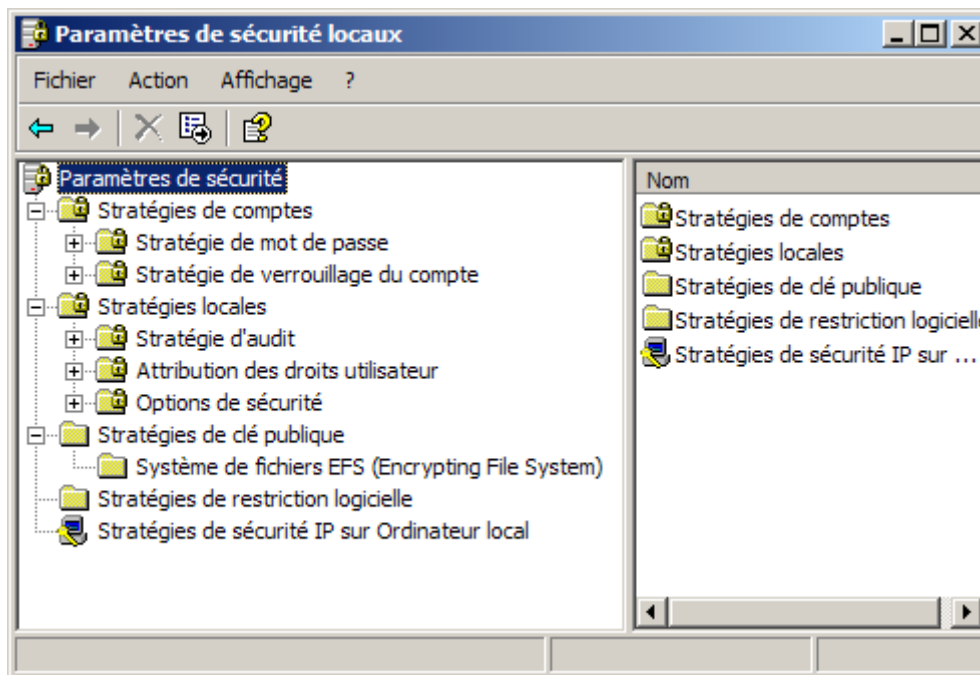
Paramètres de sécurité locaux

Fichier Action Affichage ?

Paramètres de sécurité
Stratégies de comptes
Stratégie de mot de passe
Stratégie de verrouillage du compte
Stratégies locales
Stratégie d'audit
Attribution des droits utilisateur
Options de sécurité
Stratégies de clé publique
Système de fichiers EFS (Encrypting File System)
Stratégies de restriction logicielle
Stratégies de sécurité IP sur Ordinateur local

Nom
Stratégies de comptes
Stratégies locales
Stratégies de clé publique
Stratégies de restriction logiciell
Stratégies de sécurité IP sur ...